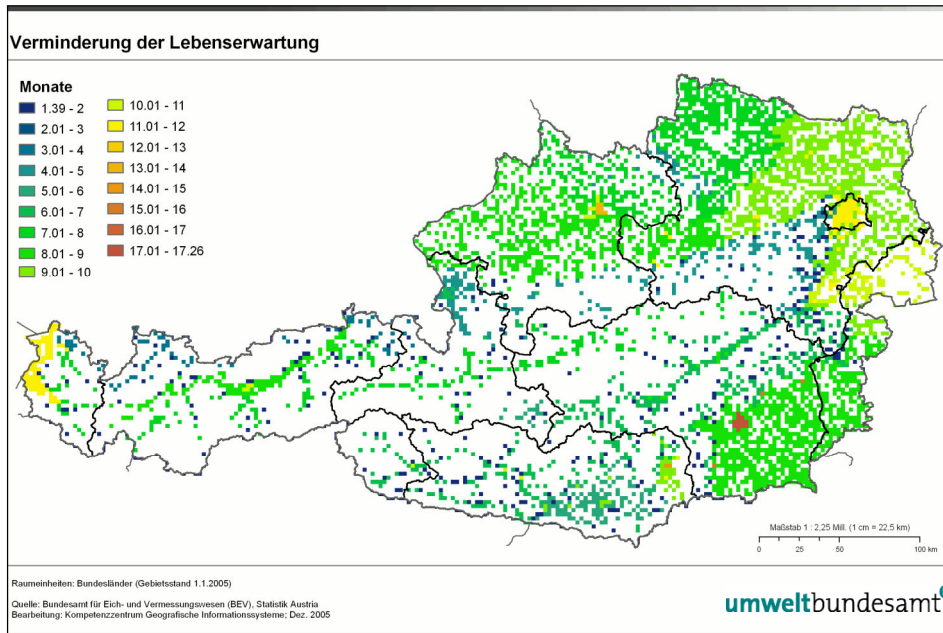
Verminderung der Lebenserwartung

Monate
1.39 - 2
2.01 - 3
3.01 - 4
4.01 - 5
5.01 - 6
6.01 - 7
7.01 - 8
8.01 - 9
9.01 - 10
10.01 - 11
11.01 - 12
12.01 - 13
13.01 - 14
14.01 - 15
15.01 - 16
16.01 - 17
17.01 - 17.26

Maßstab 1 : 2,25 Mill. (1 cm = 22,5 km)
0 25 50 100 km

Raumeinheiten: Bundesländer (Gebietsstand 1.1.2005)

Quelle: Bundesamt für Eich- und Vermessungswesen (BEV), Statistik Austria
Bearbeitung: Kompetenzzentrum Geografische Informationssysteme; Dez. 2005

umweltbundesamt